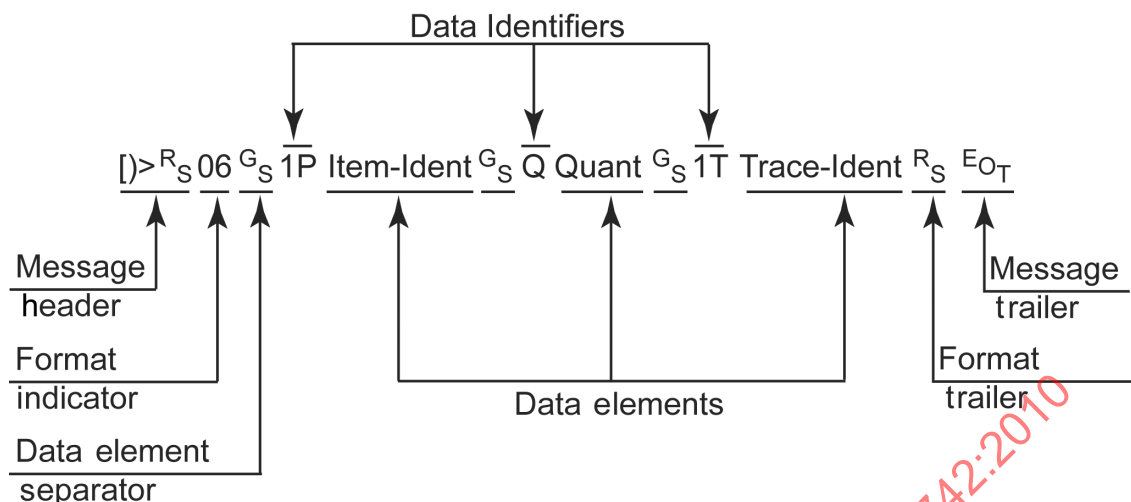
Data Identifiers

[)>$^{R}{}_{S}$ 06 $^{G}{}_{S}$ 1P Item-Ident $^{G}{}_{S}$ Q Quant $^{G}{}_{S}$ 1T Trace-Ident $^{R}{}_{S}$ $^{E}O_{T}$

Message header

Format indicator

Data element separator

Data elements

Message trailer

Format trailer

42:2010